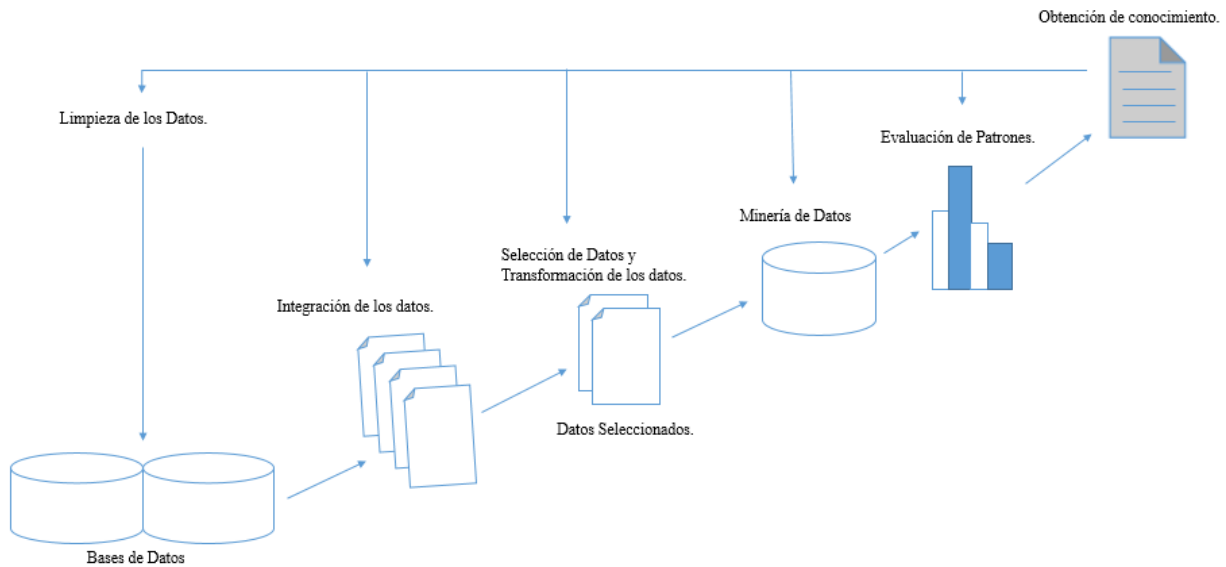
Obtención de conocimiento.

Limpieza de los Datos.

Evaluación de Patrones.

Minería de Datos

Selección de Datos y Transformación de los datos.

Integración de los datos.

Datos Seleccionados.

Bases de Datos